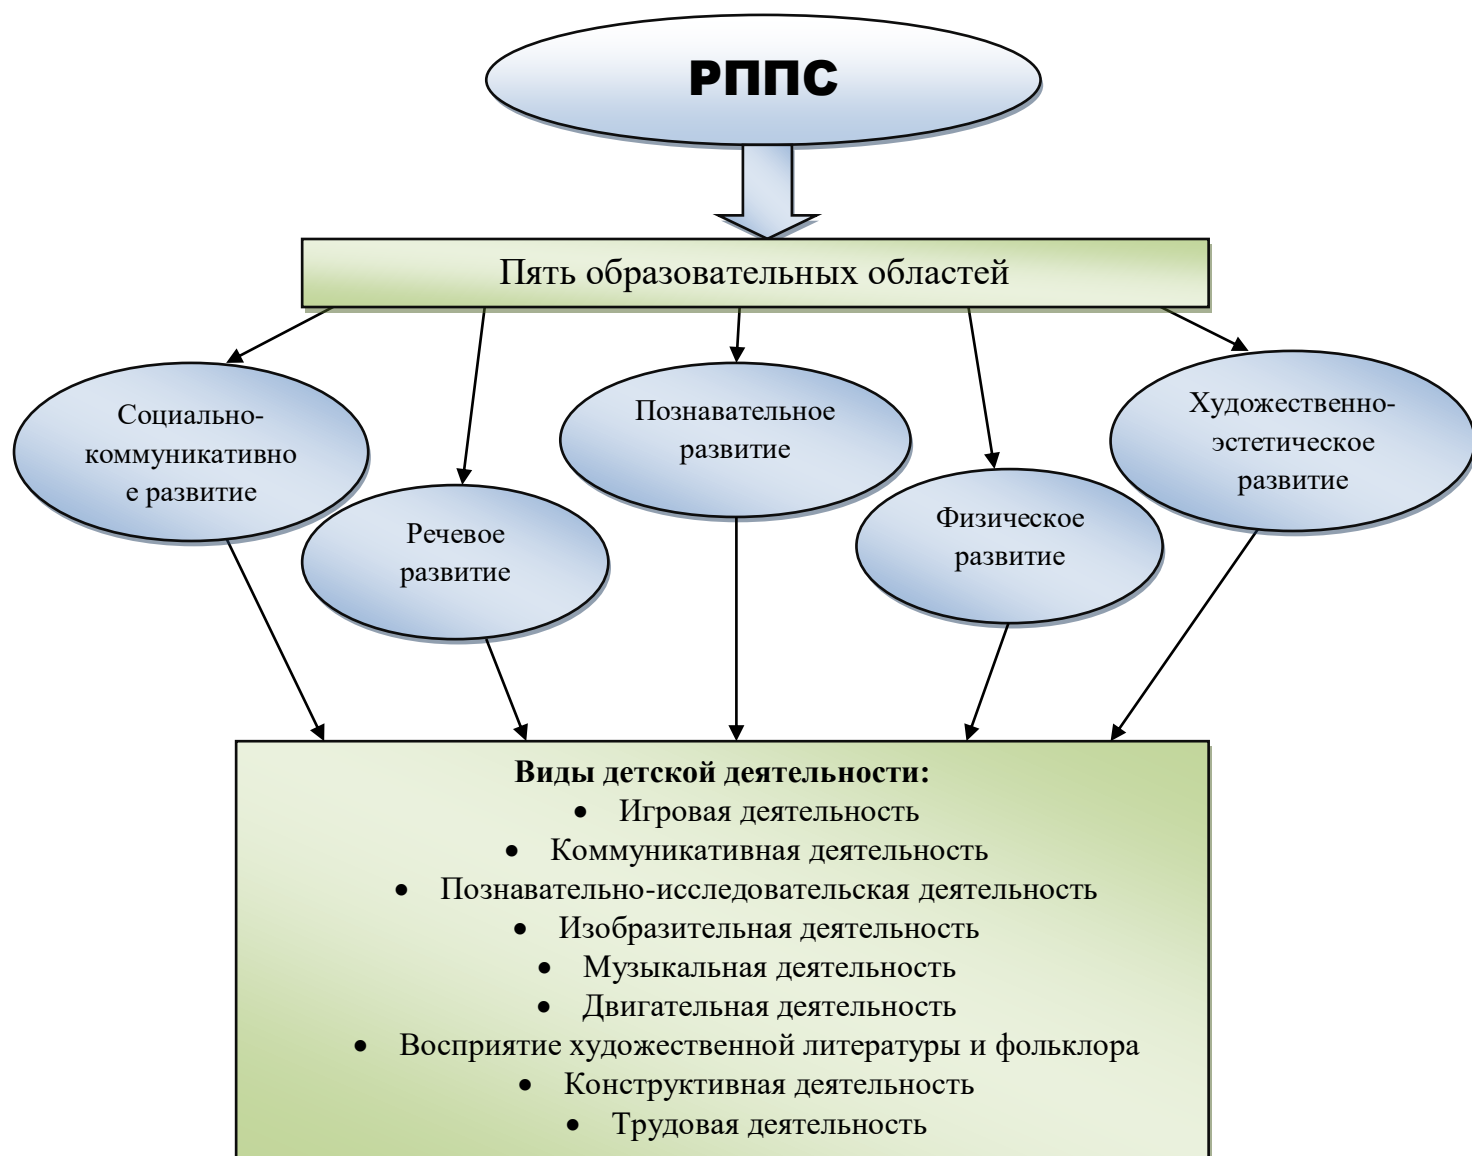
РППС

Пять образовательных областей

Социально-коммуникативно е развитие

Речевое развитие

Познавательное развитие

Физическое развитие

Художественно-эстетическое развитие

**Виды детской деятельности:**
- Игровая деятельность
- Коммуникативная деятельность
- Познавательно-исследовательская деятельность
- Изобразительная деятельность
- Музыкальная деятельность
- Двигательная деятельность
- Восприятие художественной литературы и фольклора
- Конструктивная деятельность
- Трудовая деятельность